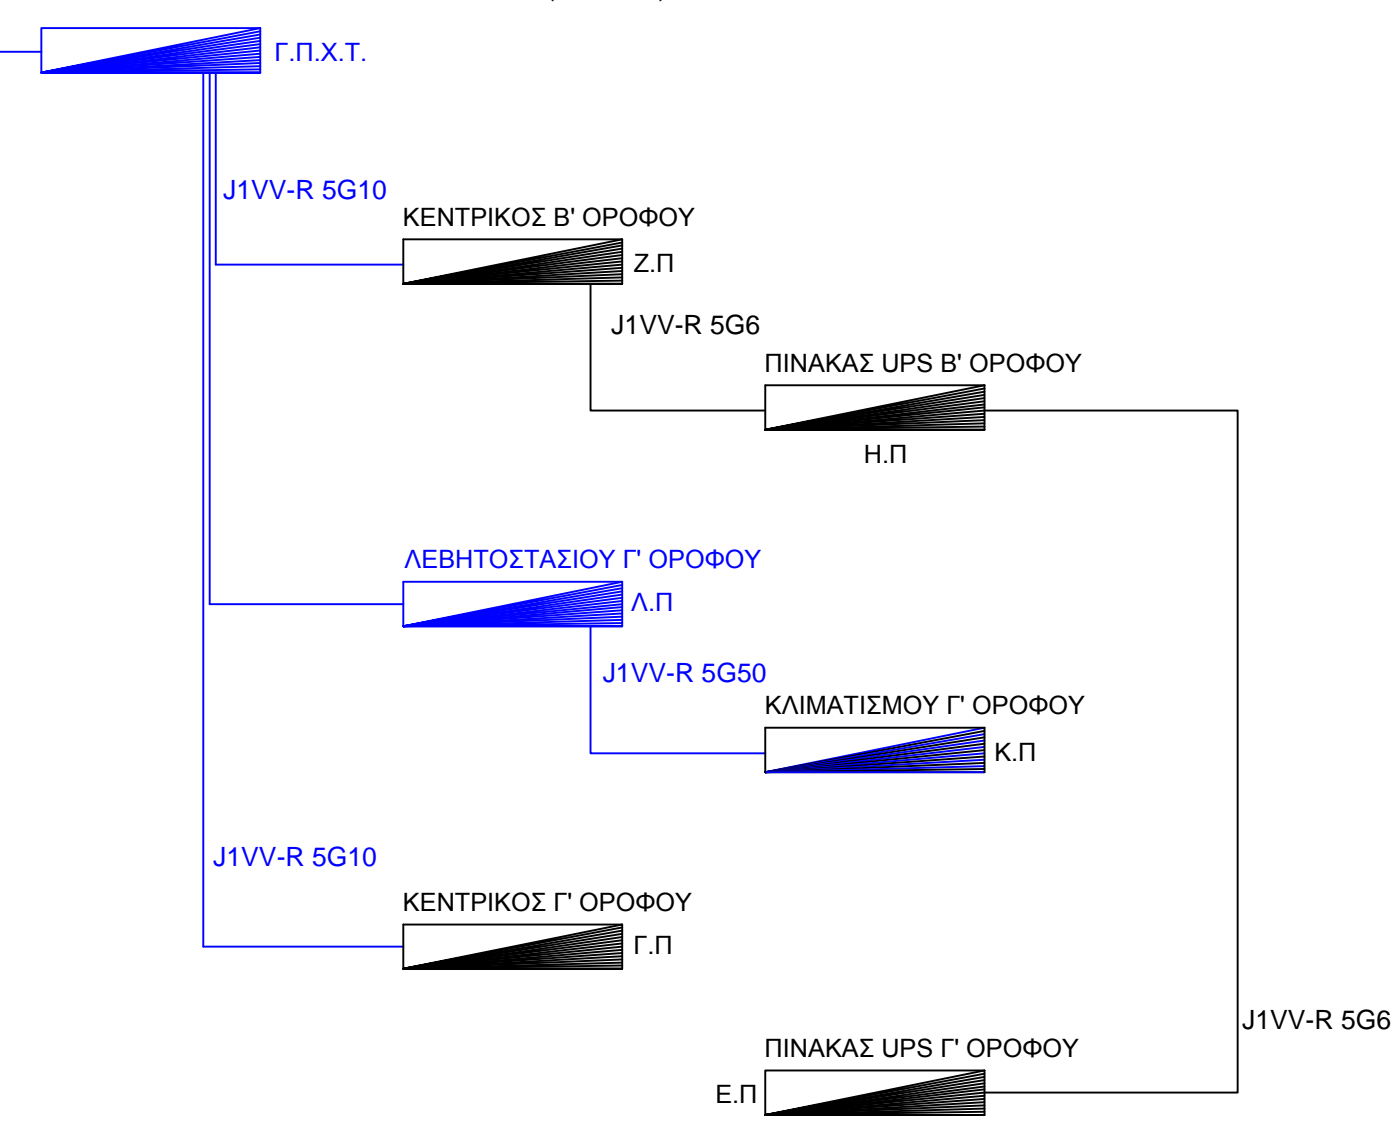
Γ.Π.Χ.Τ.

J1VV-R 5G10

ΚΕΝΤΡΙΚΟΣ Β' ΟΡΟΦΟΥ

Ζ.Π

J1VV-R 5G6

ΠΙΝΑΚΑΣ UPS Β' ΟΡΟΦΟΥ

Η.Π

ΛΕΒΗΤΟΣΤΑΣΙΟΥ Γ' ΟΡΟΦΟΥ

Λ.Π

J1VV-R 5G50

ΚΛΙΜΑΤΙΣΜΟΥ Γ' ΟΡΟΦΟΥ

Κ.Π

J1VV-R 5G10

ΚΕΝΤΡΙΚΟΣ Γ' ΟΡΟΦΟΥ

Γ.Π

J1VV-R 5G6

ΠΙΝΑΚΑΣ UPS Γ' ΟΡΟΦΟΥ

Ε.Π